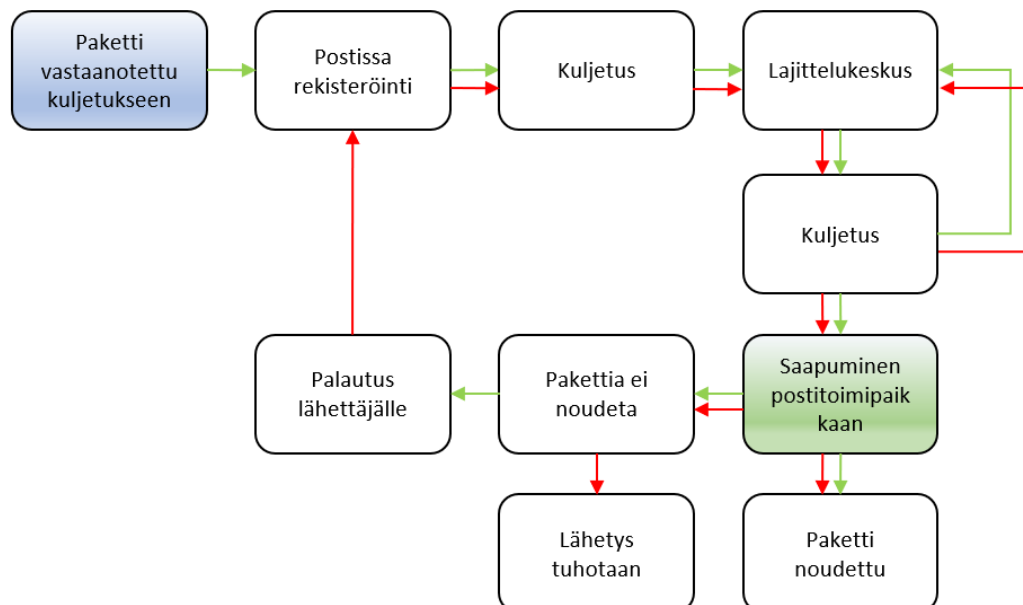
Paketti vastaanotettu kuljetukseen

Postissa rekisteröinti

Kuljetus

Lajittelukeskus

Kuljetus

Palautus lähettäjälle

Pakettia ei noudeta

Saapuminen postitoimipaik kaan

Lähetys tuhotaan

Paketti noudettu